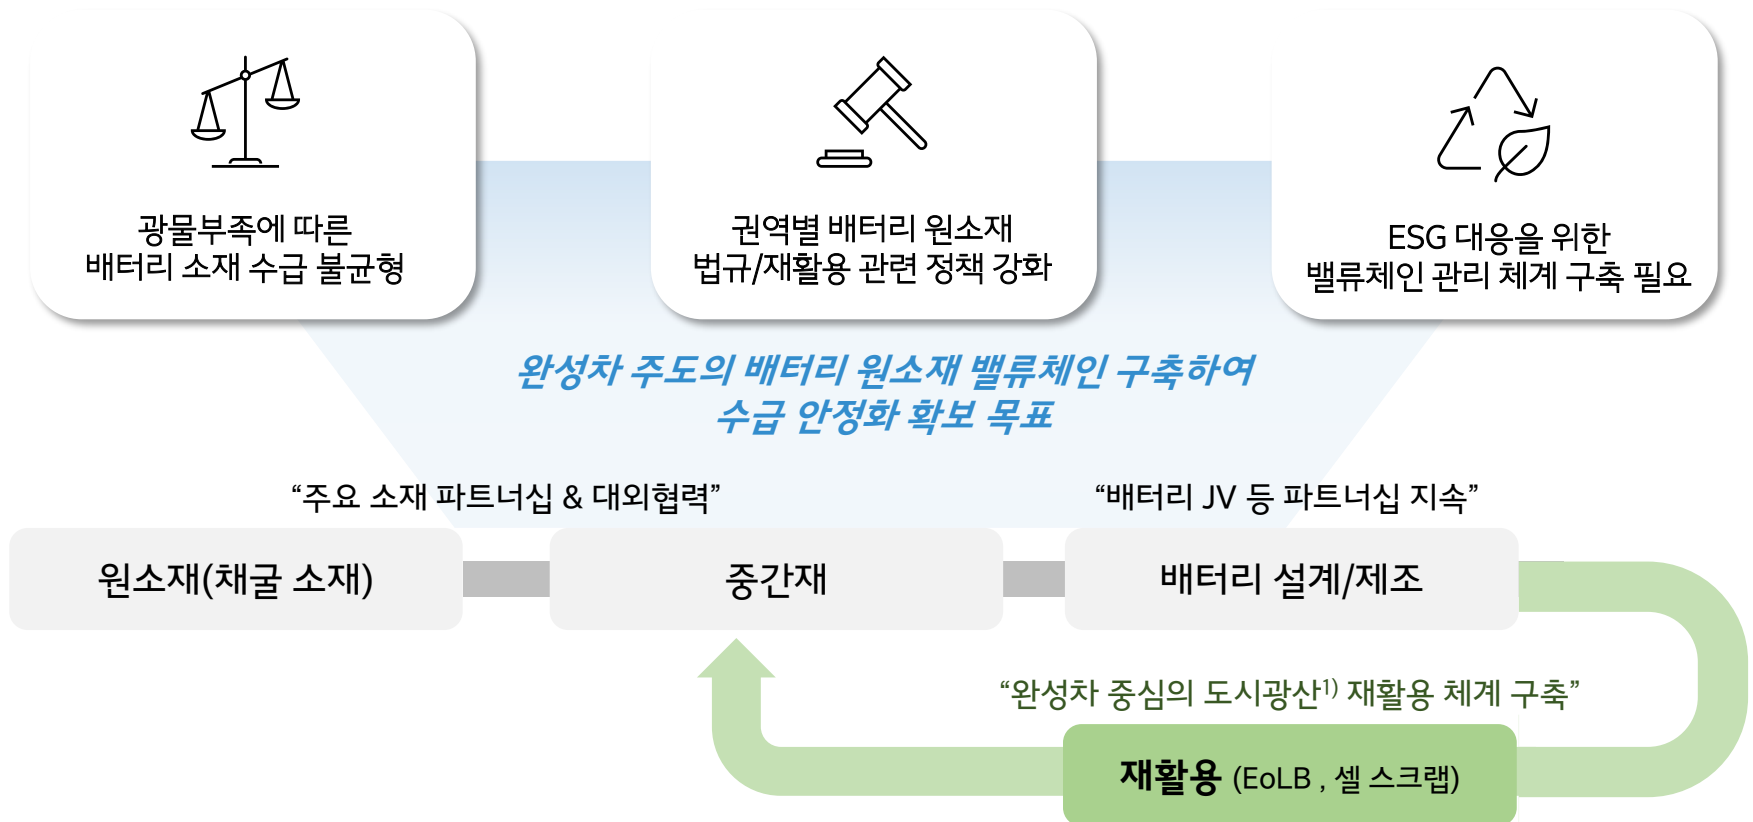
광물부족에 따른
배터리 소재 수급 불균형

권역별 배터리 원소재
법규/재활용 관련 정책 강화

ESG 대응을 위한
밸류체인 관리 체계 구축 필요

완성차 주도의 배터리 원소재 밸류체인 구축하여
수급 안정화 확보 목표

“주요 소재 파트너십 & 대외협력”

“배터리 JV 등 파트너십 지속”

원소재(채굴 소재)

중간재

배터리 설계/제조

“완성차 중심의 도시광산$^{1)}$ 재활용 체계 구축”

재활용 (EoLB , 셀 스크랩)